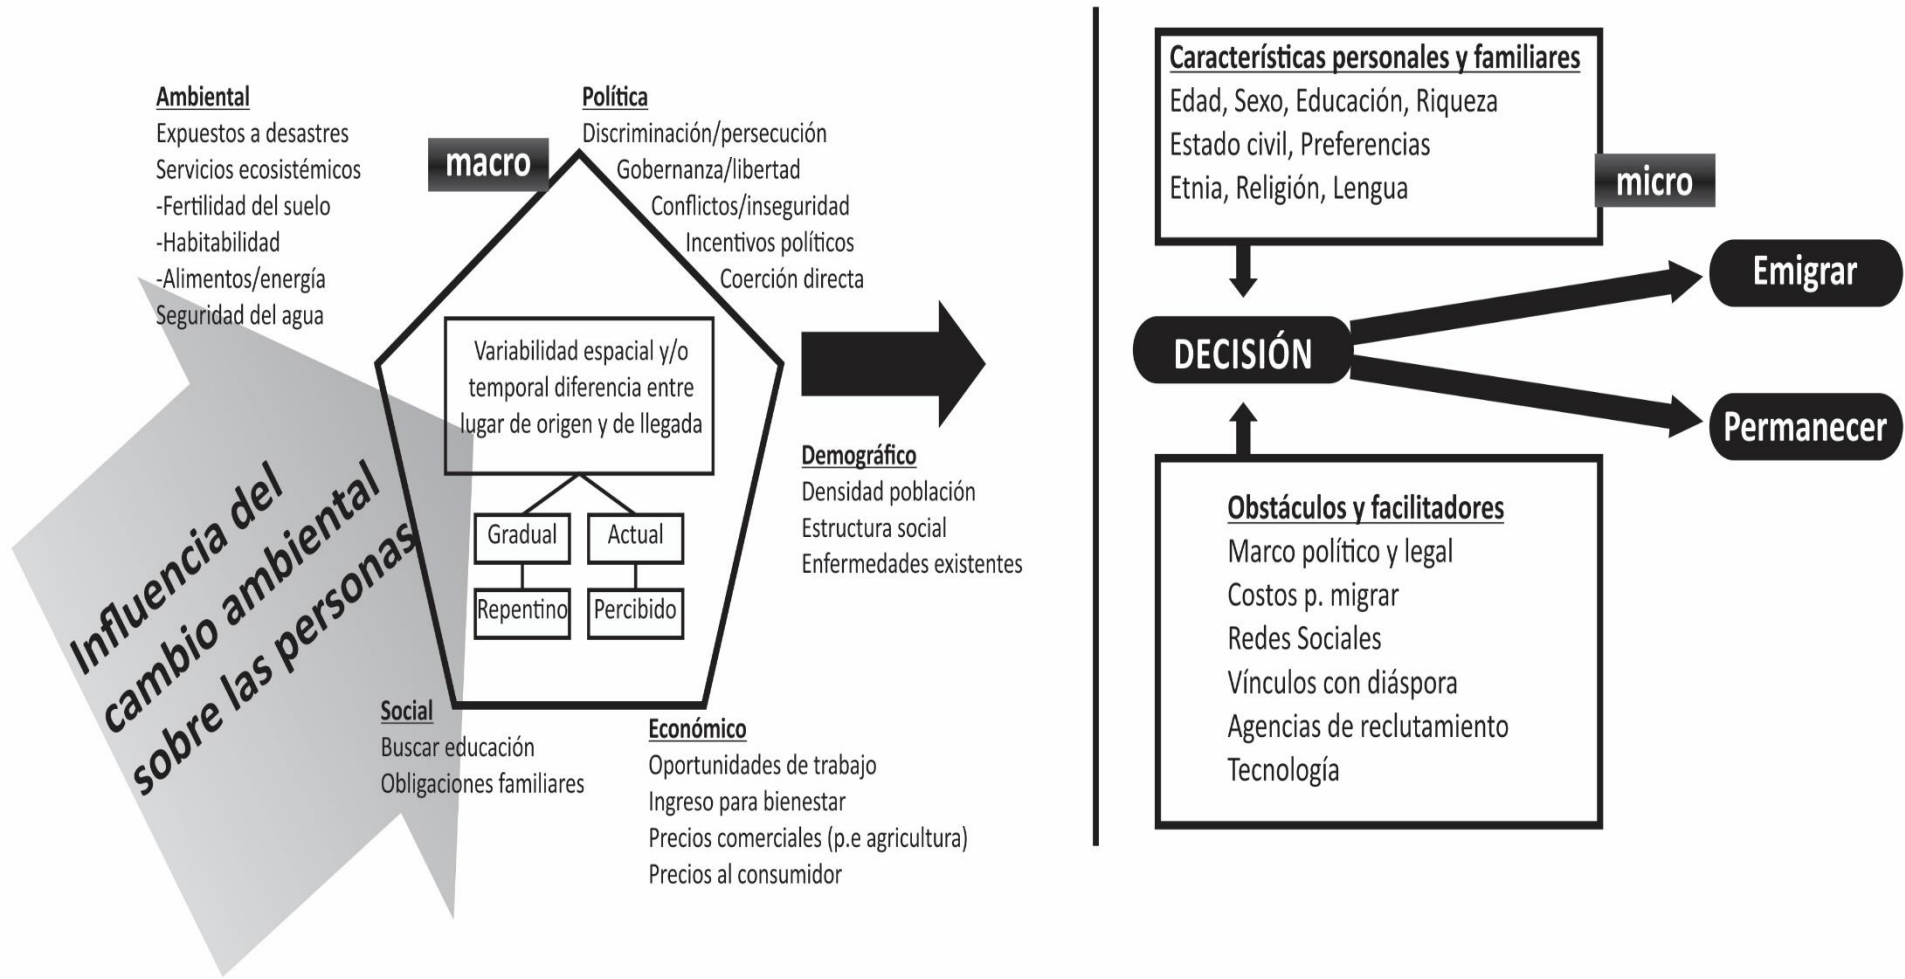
Ambiental
Expuestos a desastres
Servicios ecosistémicos
-Fertilidad del suelo
-Habitabilidad
-Alimentos/energía
Seguridad del agua

macro

Política
Discriminación/persecución
Gobernanza/libertad
Conflictos/inseguridad
Incentivos políticos
Coerción directa

Variabilidad espacial y/o temporal diferencia entre lugar de origen y de llegada

Gradual
Actual
Repentino
Percibido

Demográfico
Densidad población
Estructura social
Enfermedades existentes

Influencia del cambio ambiental sobre las personas

Social
Buscar educación
Obligaciones familiares

Económico
Oportunidades de trabajo
Ingreso para bienestar
Precios comerciales (p.e agricultura)
Precios al consumidor

Características personales y familiares
Edad, Sexo, Educación, Riqueza
Estado civil, Preferencias
Etnia, Religión, Lengua

micro

DECISIÓN

Emigrar

Permanecer

Obstáculos y facilitadores
Marco político y legal
Costos p. migrar
Redes Sociales
Vínculos con diáspora
Agencias de reclutamiento
Tecnología